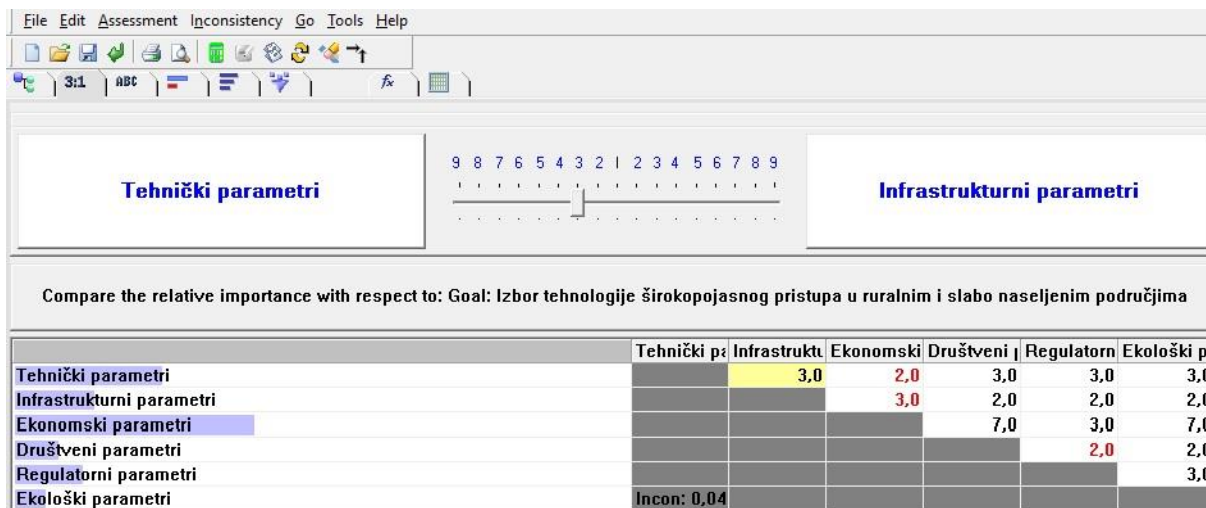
File Edit Assessment Inconsistency Go Tools Help

3:1 ABC $f_x$

Tehnički parametri

9 8 7 6 5 4 3 2 1 2 3 4 5 6 7 8 9

Infrastrukturni parametri

Compare the relative importance with respect to: Goal: Izbor tehnologije širokopojasnog pristupa u ruralnim i slabo naseljenim područjima

| | Tehnički pa | Infrastruktu | Ekonomski | Društveni | Regulatorn | Ekološki p |
|---|---|---|---|---|---|---|
| Tehnički parametri | | 3,0 | 2,0 | 3,0 | 3,0 | 3,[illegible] |
| Infrastrukturni parametri | | | 3,0 | 2,0 | 2,0 | 2,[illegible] |
| Ekonomski parametri | | | | 7,0 | 3,0 | 7,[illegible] |
| Društveni parametri | | | | | 2,0 | 2,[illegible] |
| Regulatorni parametri | | | | | | 3,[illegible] |
| Ekološki parametri | Incon: 0,04 | | | | | |